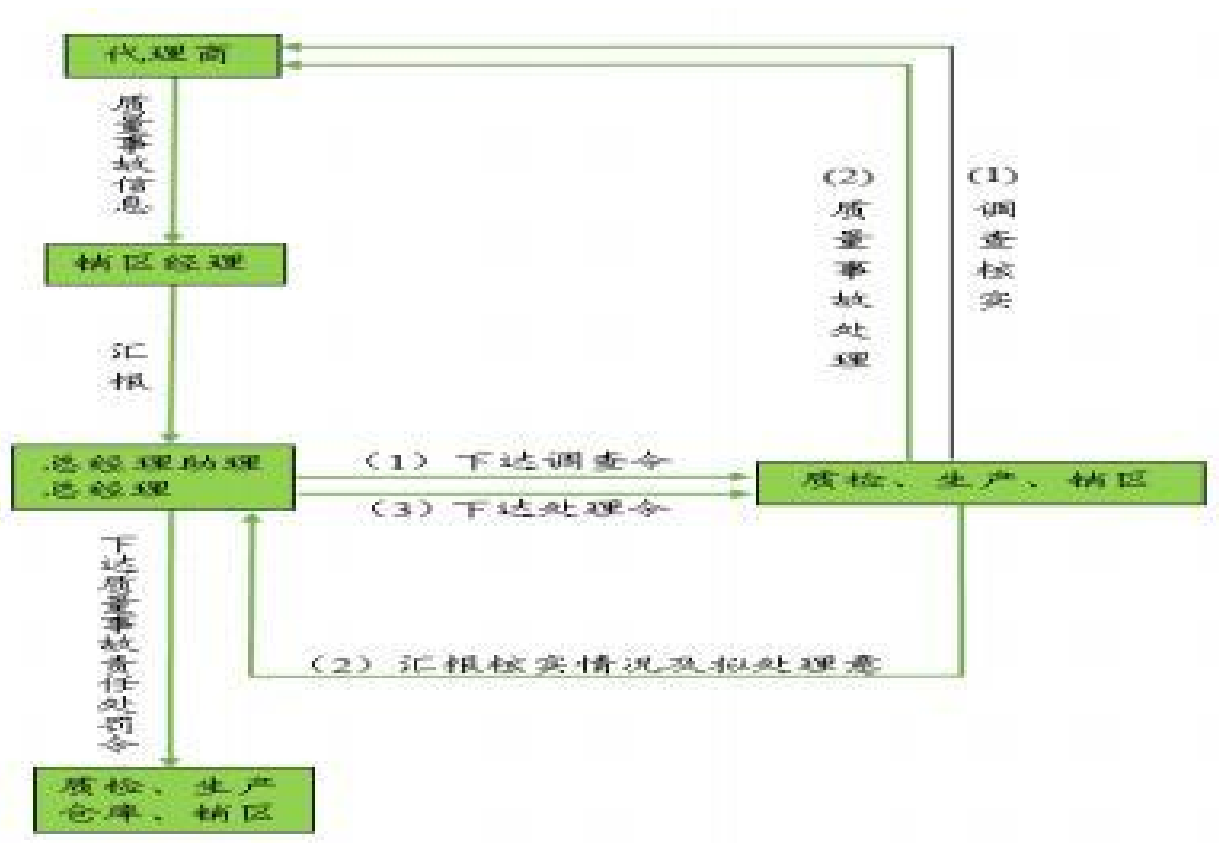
代理商

质量事故信息

销区经理

汇报

总经理助理
总经理

（1）下达调查令

（3）下达处理令

质检、生产、销区

（2）质量事故处理

（1）调查核实

（2）汇报核实情况及拟处理意

下达质量事故责任处罚令

质检、生产
仓库、销区